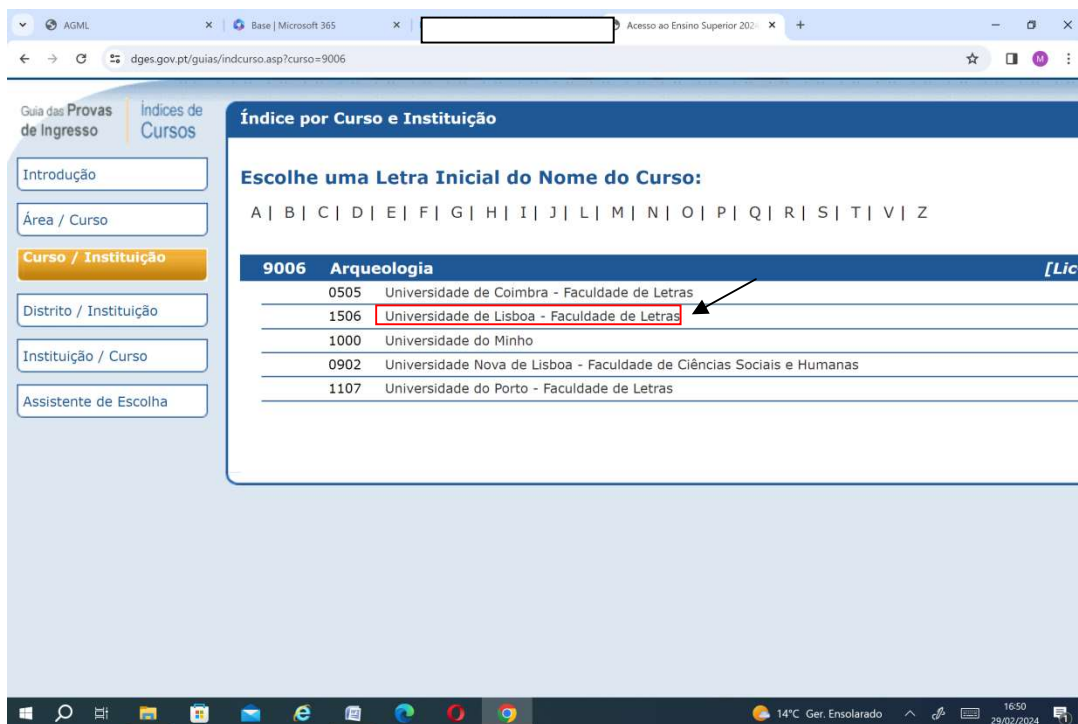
AGML
Base | Microsoft 365
Acesso ao Ensino Superior 2024
dges.gov.pt/guias/indcurso.asp?curso=9006

Guia das Provas de Ingresso
Índices de Cursos

Introdução
Área / Curso
Curso / Instituição
Distrito / Instituição
Instituição / Curso
Assistente de Escolha

Índice por Curso e Instituição

Escolhe uma Letra Inicial do Nome do Curso:

A | B | C | D | E | F | G | H | I | J | L | M | N | O | P | Q | R | S | T | V | Z

| 9006 | Arqueologia |
|---|---|
| 0505 | Universidade de Coimbra - Faculdade de Letras |
| 1506 | Universidade de Lisboa - Faculdade de Letras |
| 1000 | Universidade do Minho |
| 0902 | Universidade Nova de Lisboa - Faculdade de Ciências Sociais e Humanas |
| 1107 | Universidade do Porto - Faculdade de Letras |

[Lic

14°C Ger. Ensolarado
16:50
29/02/2024